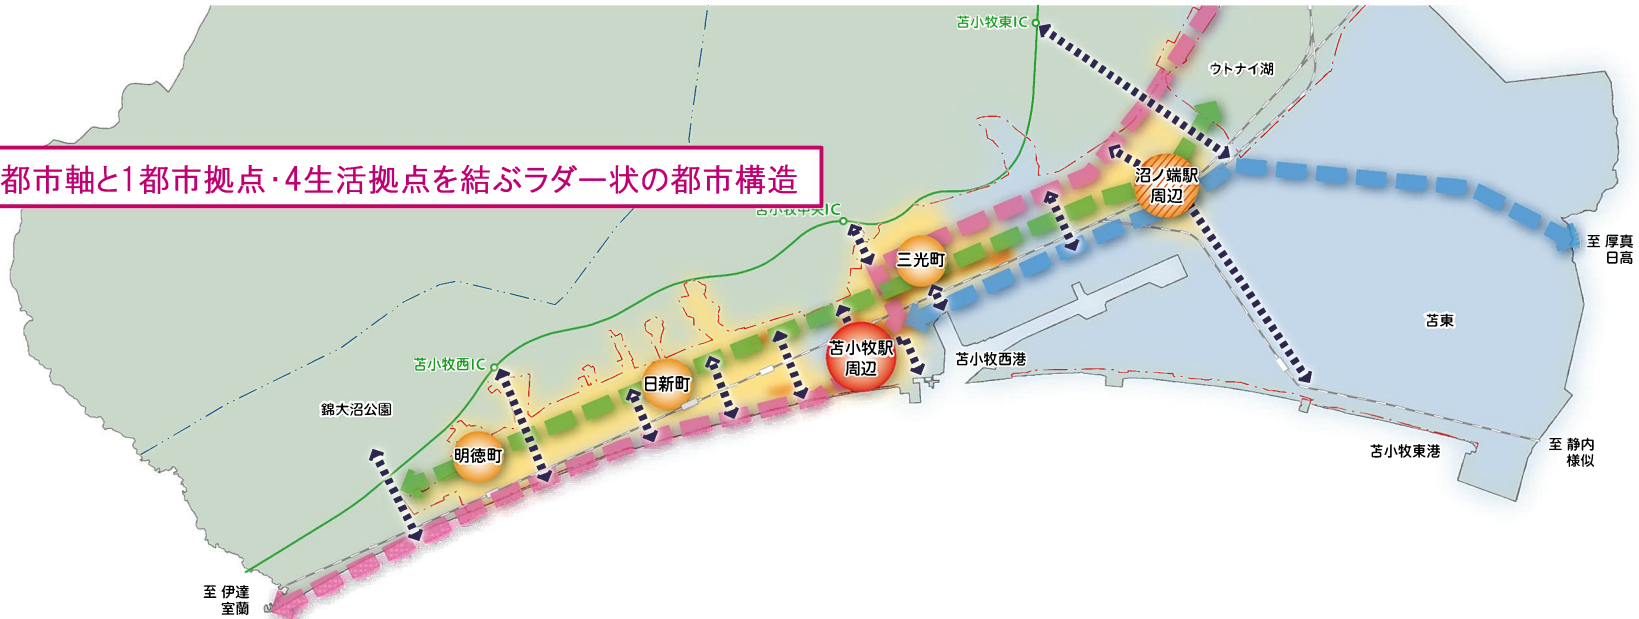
苫小牧東IC

ウトナイ湖

都市軸と1都市拠点･4生活拠点を結ぶラダー状の都市構造

沼ノ端駅周辺

苫小牧中央IC

三光町

至 厚真 日高

苫東

苫小牧駅周辺

苫小牧西港

苫小牧西IC

日新町

錦大沼公園

明徳町

至 静内 様似

苫小牧東港

至 伊達 室蘭